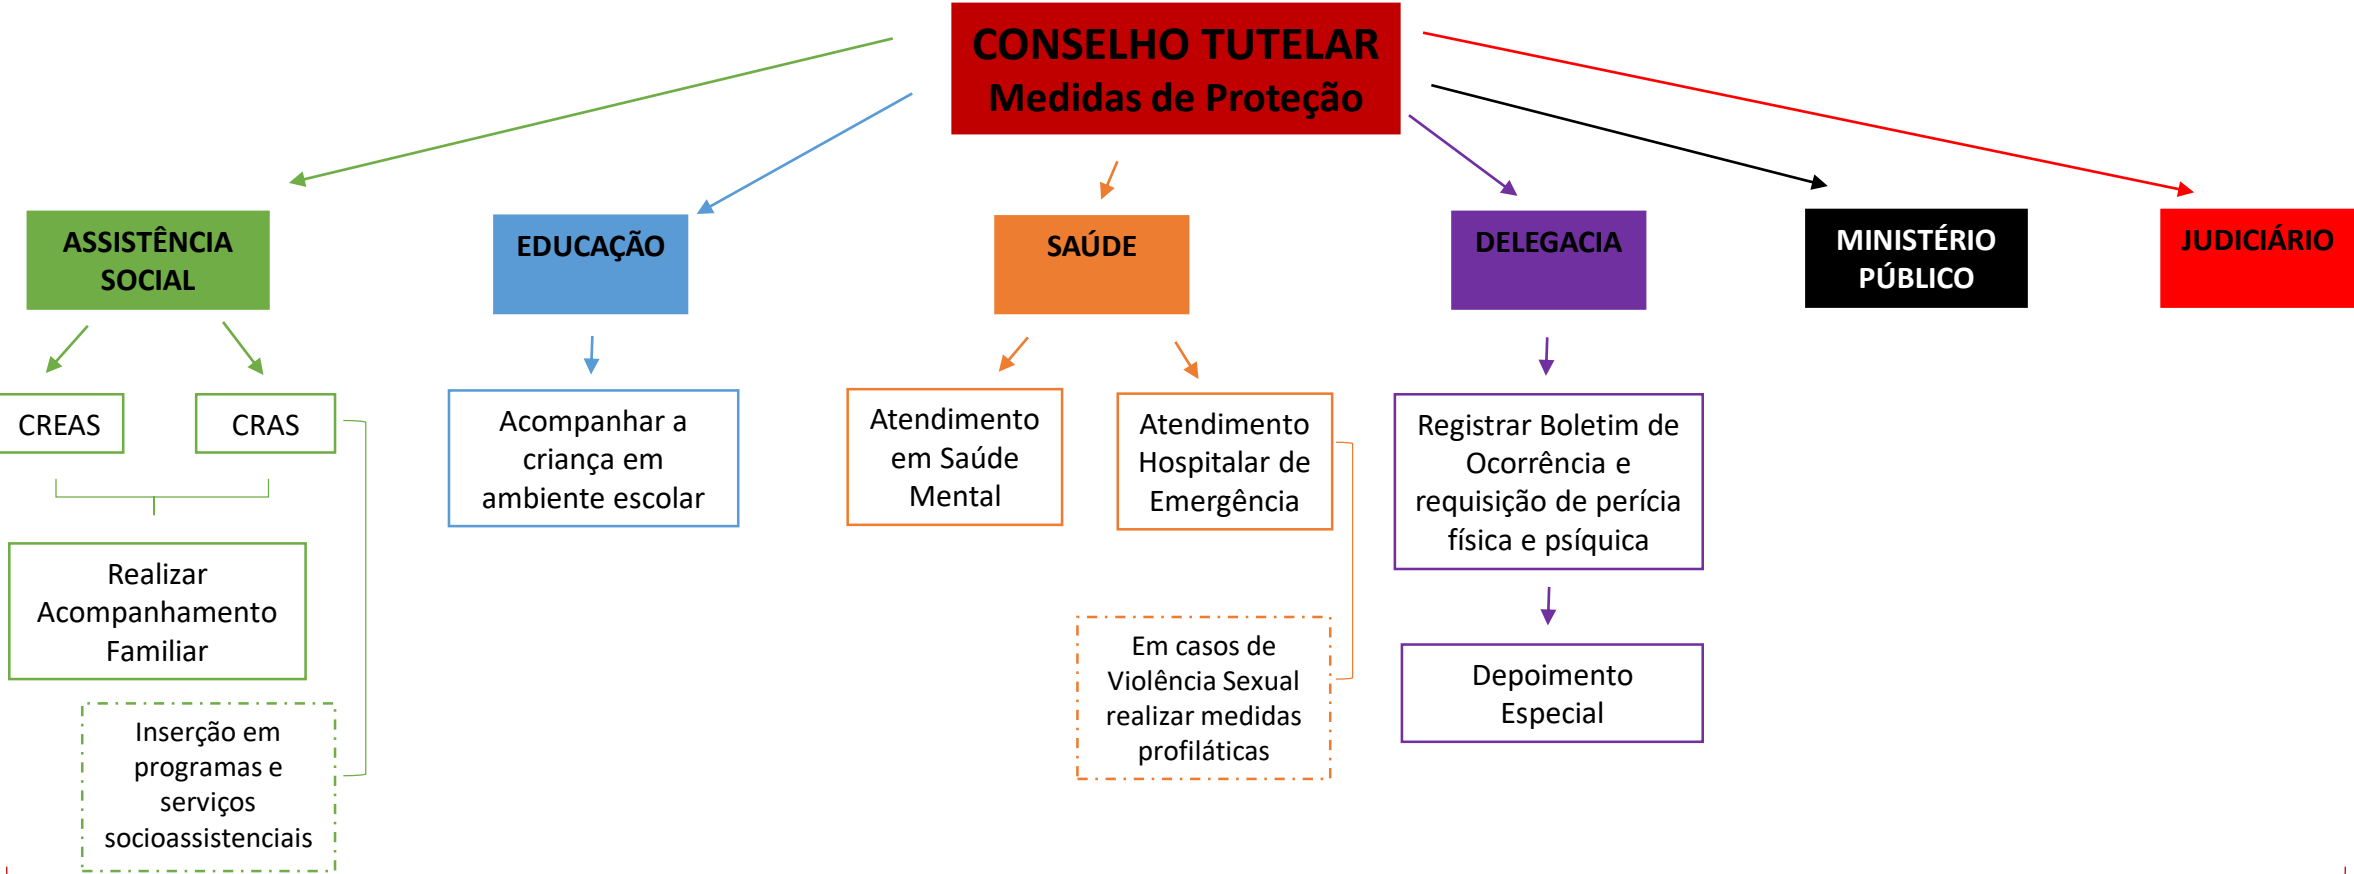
CONSELHO TUTELAR
Medidas de Proteção

ASSISTÊNCIA SOCIAL

CREAS

CRAS

Realizar Acompanhamento Familiar

Inserção em programas e serviços socioassistenciais

EDUCAÇÃO

Acompanhar a criança em ambiente escolar

SAÚDE

Atendimento em Saúde Mental

Atendimento Hospitalar de Emergência

Em casos de Violência Sexual realizar medidas profiláticas

DELEGACIA

Registrar Boletim de Ocorrência e requisição de perícia física e psíquica

Depoimento Especial

MINISTÉRIO PÚBLICO

JUDICIÁRIO